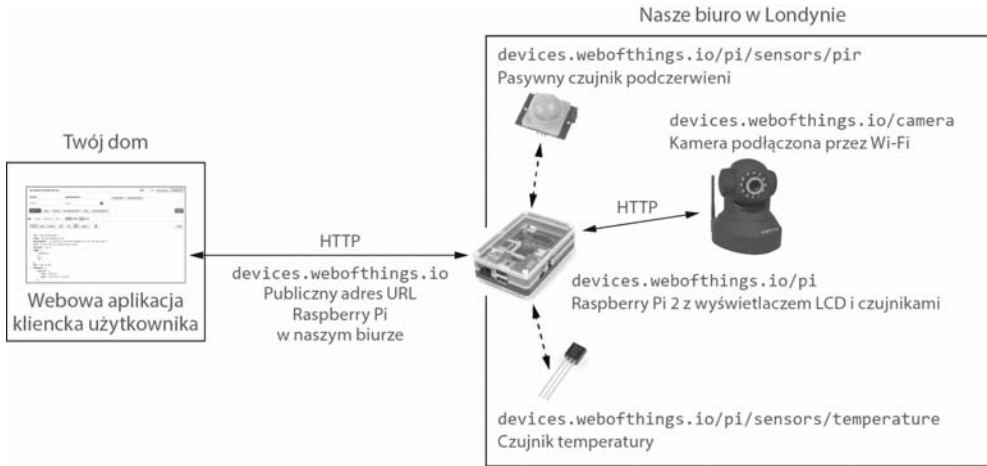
Nasze biuro w Londynie

devices.webofthings.io/pi/sensors/pir
Pasywny czujnik podczerwieni

devices.webofthings.io/camera
Kamera podłączona przez Wi-Fi

Twój dom

HTTP

HTTP

devices.webofthings.io
Publiczny adres URL
Raspberry Pi
w naszym biurze

Webowa aplikacja kliencka użytkownika

devices.webofthings.io/pi
Raspberry Pi 2 z wyświetlaczem LCD i czujnikami

devices.webofthings.io/pi/sensors/temperature
Czujnik temperatury